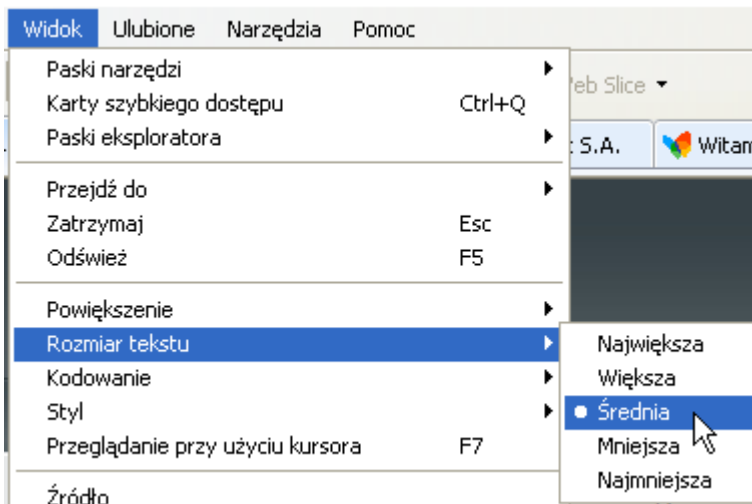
Widok Ulubione Narzędzia Pomoc

Paski narzędzi
Karty szybkiego dostępu Ctrl+Q
Paski eksploratora

Przejdź do
Zatrzymaj Esc
Odśwież F5

Powiększenie
Rozmiar tekstu
Kodowanie
Styl
Przeglądanie przy użyciu kursora F7

Źródło

Największa
Większa
Średnia
Mniejsza
Najmniejsza

Web Slice
t S.A.
Witam